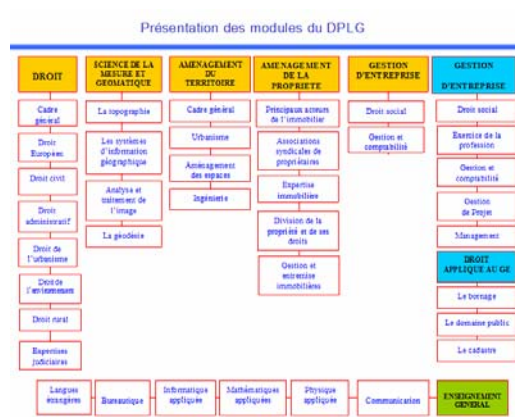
Présentation des modules du DPLG

DROIT

Cadre général

Droit Européen

Droit civil

Droit administratif

Droit de l'urbanisme

Droit de l'environnement

Droit rural

Expertises judiciaires

SCIENCE DE LA MESURE ET GEOMATIQUE

La topographie

Les systèmes d'information géographique

Analyse et traitement de l'image

La géodésie

AMENAGEMENT DU TERRITOIRE

Cadre général

Urbanisme

Aménagement des espaces

Ingénierie

AMENAGEMENT DE LA PROPRIETE

Principaux acteurs de l'immobilier

Associations syndicales de propriétaires

Expertise immobilière

Division de la propriété et de ses droits

Gestion et entremise immobilières

GESTION D'ENTREPRISE

Droit social

Gestion et comptabilité

GESTION D'ENTREPRISE

Droit social

Exercice de la profession

Gestion et comptabilité

Gestion de Projet

Management

DROIT APPLIQUE AU GE

Le bornage

Le domaine public

Le cadastre

Langues étrangères

Bureautique

Informatique appliquée

Mathématiques appliquées

Physique appliquée

Communication

ENSEIGNEMENT GENERAL